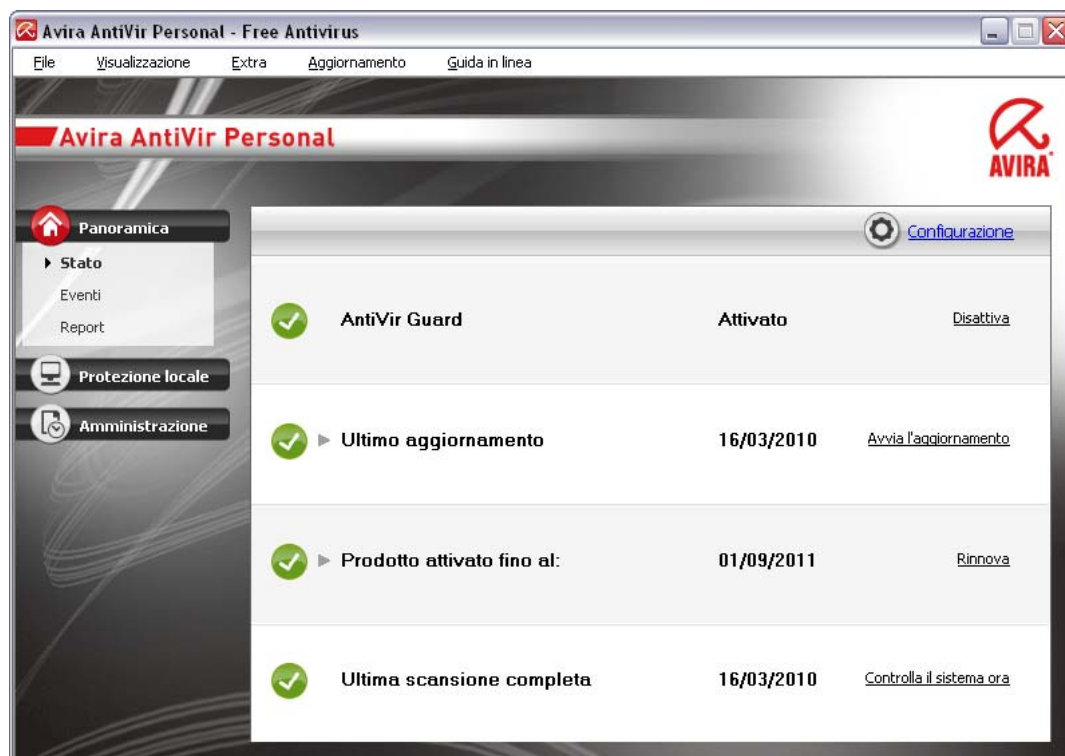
Avira AntiVir Personal - Free Antivirus

File Visualizzazione Extra Aggiornamento Guida in linea

Avira AntiVir Personal

AVIRA

Panoramica
Stato
Eventi
Report

Protezione locale

Amministrazione

Configurazione

AntiVir Guard Attivato Disattiva

Ultimo aggiornamento 16/03/2010 Avvia l'aggiornamento

Prodotto attivato fino al: 01/09/2011 Rinnova

Ultima scansione completa 16/03/2010 Controlla il sistema ora